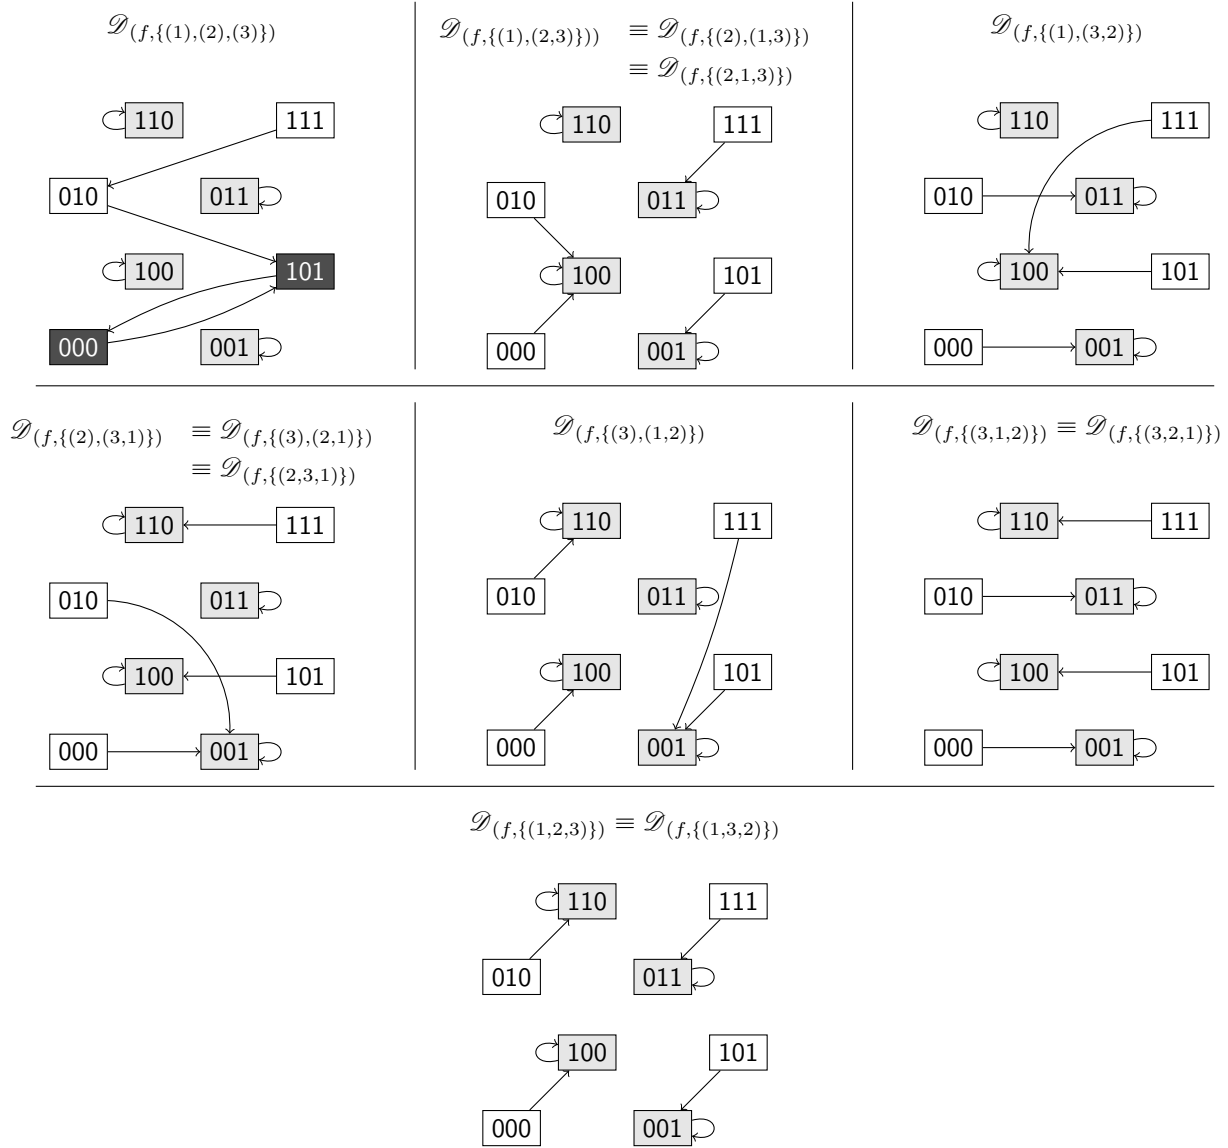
$\mathscr{D}_{(f,\{(1),(2),(3)\})}$

110 111
010 011
100 101
000 001

$\mathscr{D}_{(f,\{(1),(2,3)\})} \equiv \mathscr{D}_{(f,\{(2),(1,3)\})} \equiv \mathscr{D}_{(f,\{(2,1,3)\})}$

110 111
010 011
100 101
000 001

$\mathscr{D}_{(f,\{(1),(3,2)\})}$

110 111
010 011
100 101
000 001

$\mathscr{D}_{(f,\{(2),(3,1)\})} \equiv \mathscr{D}_{(f,\{(3),(2,1)\})} \equiv \mathscr{D}_{(f,\{(2,3,1)\})}$

110 111
010 011
100 101
000 001

$\mathscr{D}_{(f,\{(3),(1,2)\})}$

110 111
010 011
100 101
000 001

$\mathscr{D}_{(f,\{(3,1,2)\})} \equiv \mathscr{D}_{(f,\{(3,2,1)\})}$

110 111
010 011
100 101
000 001

$\mathscr{D}_{(f,\{(1,2,3)\})} \equiv \mathscr{D}_{(f,\{(1,3,2)\})}$

110 111
010 011
100 101
000 001